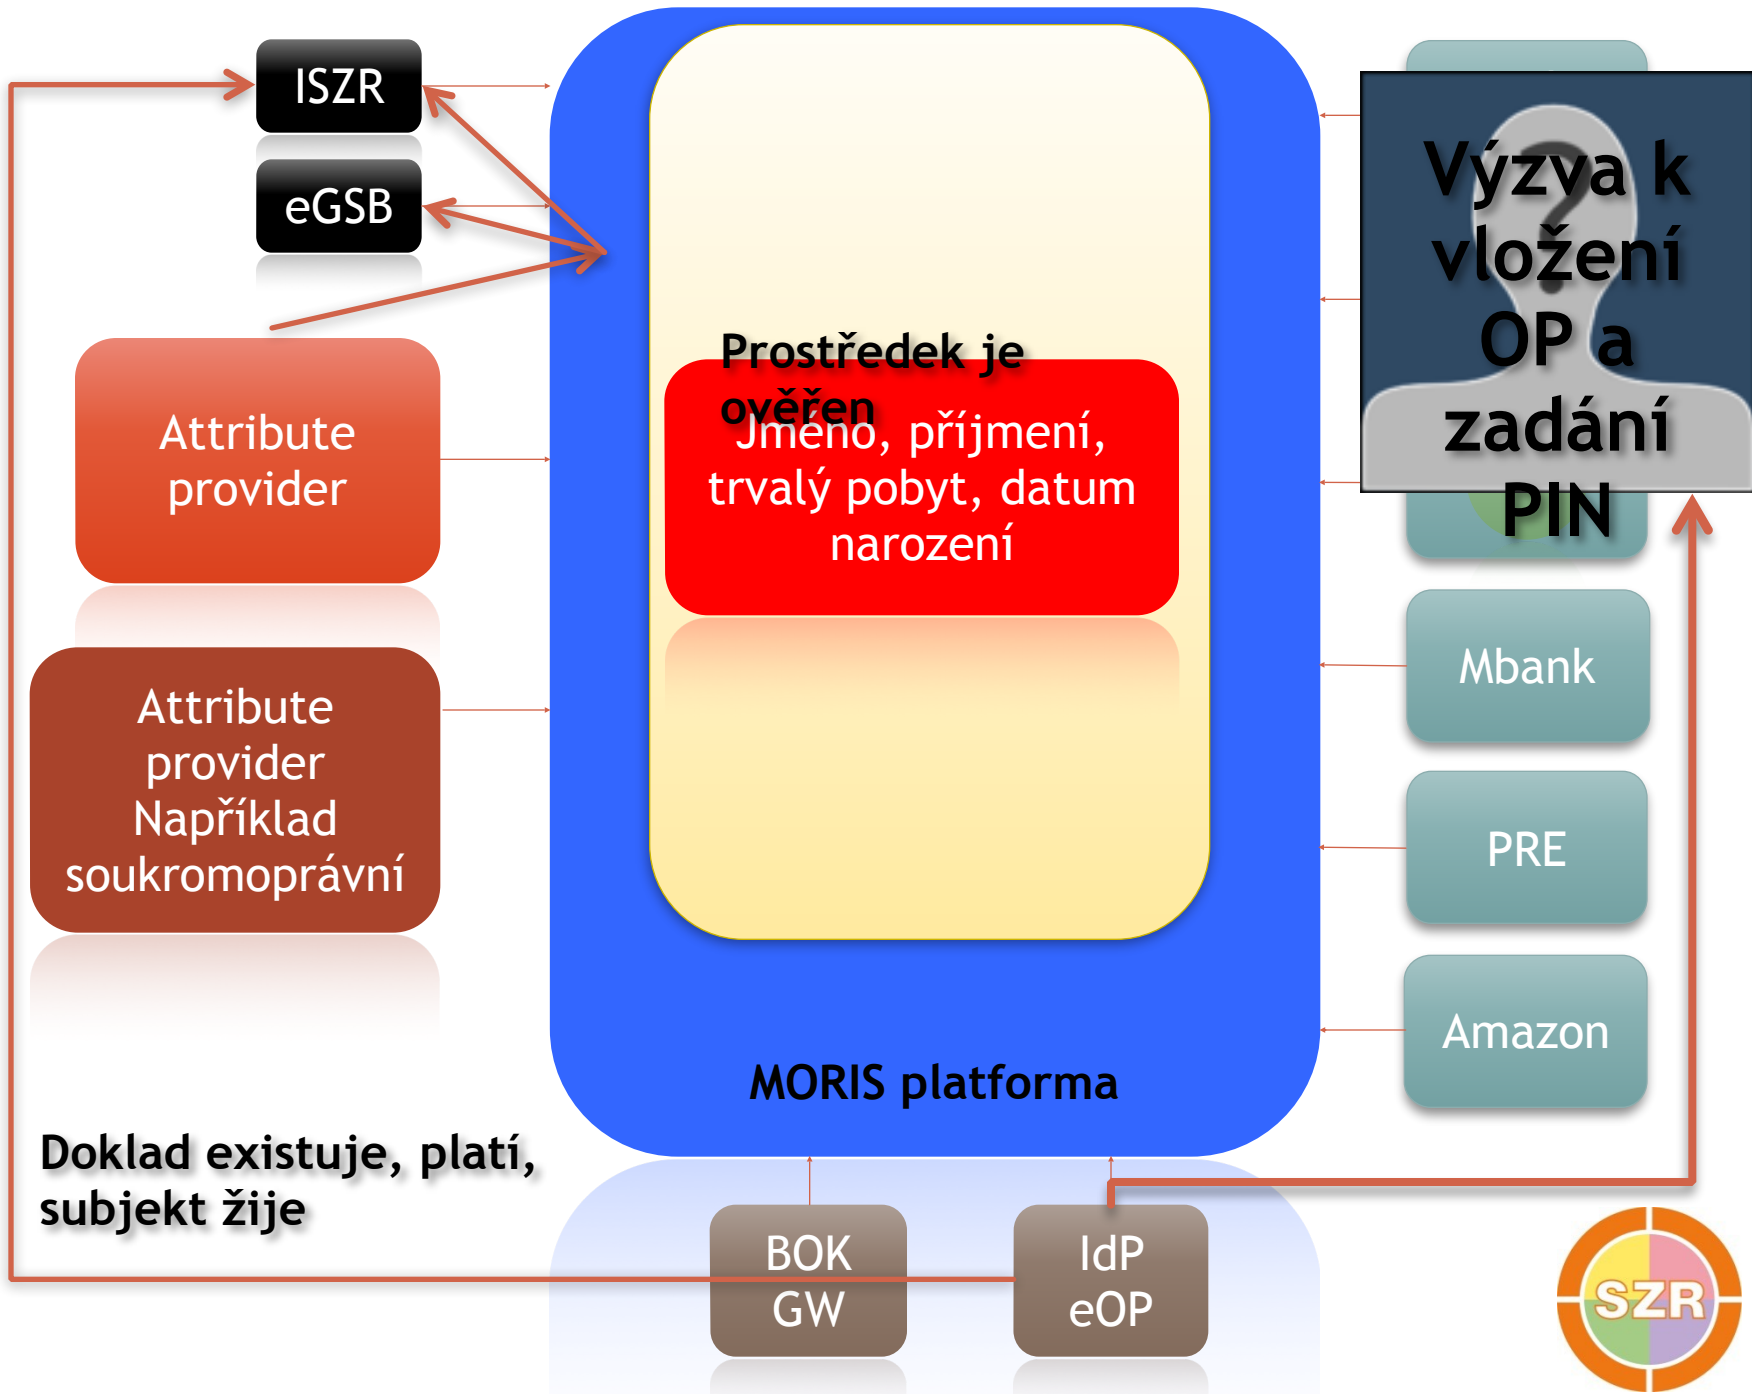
ISZR

eGSB

Attribute provider

Attribute provider Například soukromoprávní

Prostředek je ověřen

Jméno, příjmení, trvalý pobyt, datum narození

MORIS platforma

Výzva k vložení OP a zadání PIN

Mbank

PRE

Amazon

Doklad existuje, platí, subjekt žije

BOK GW

IdP eOP

SZR